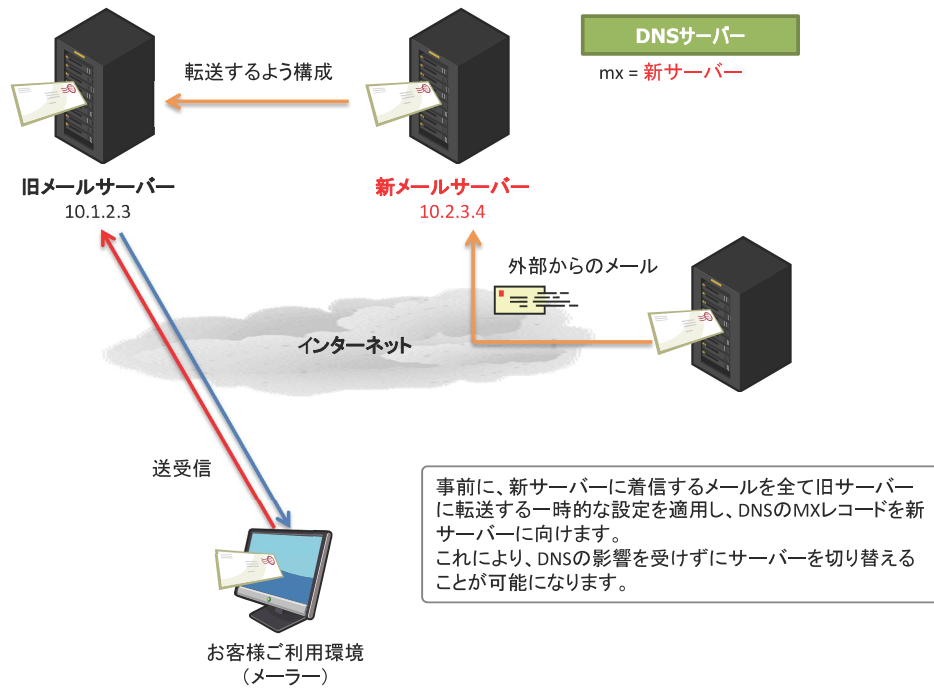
DNSサーバー

mx = 新サーバー

転送するよう構成

旧メールサーバー
10.1.2.3

新メールサーバー
10.2.3.4

外部からのメール

インターネット

送受信

事前に、新サーバーに着信するメールを全て旧サーバーに転送する一時的な設定を適用し、DNSのMXレコードを新サーバーに向けます。
これにより、DNSの影響を受けずにサーバーを切り替えることが可能になります。

お客様ご利用環境
（メーラー）